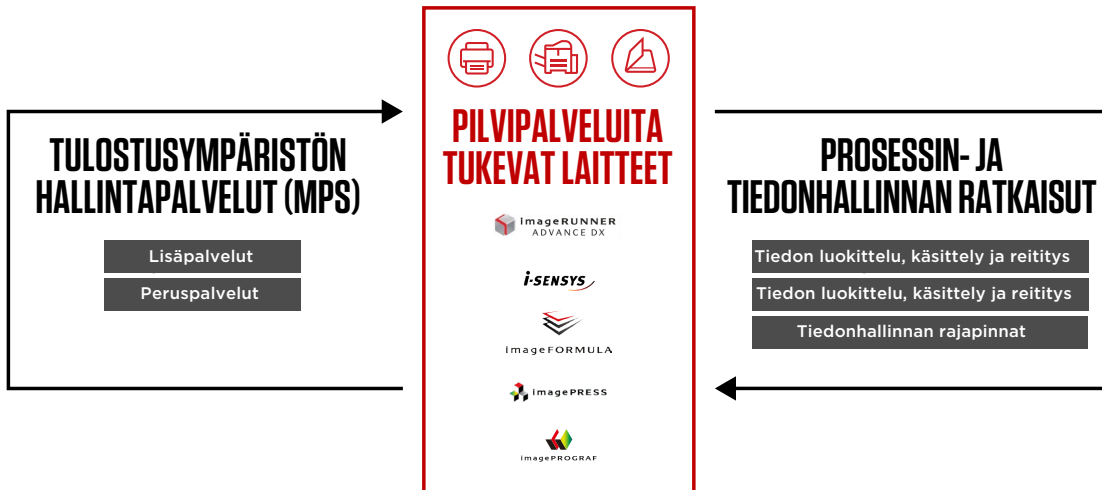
TULOSTUSYMPÄRISTÖN HALLINTAPALVELUT (MPS)

Lisäpalvelut

Peruspalvelut

PILVIPALVELUITA TUKEVAT LAITTEET

imageRUNNER ADVANCE DX

i-SENSYS

imageFORMULA

imagePRESS

imagePROGRAF

PROSESSIN- JA TIEDONHALLINNAN RATKAISUT

Tiedon luokittelu, käsittely ja reititys

Tiedon luokittelu, käsittely ja reititys

Tiedonhallinnan rajapinnat